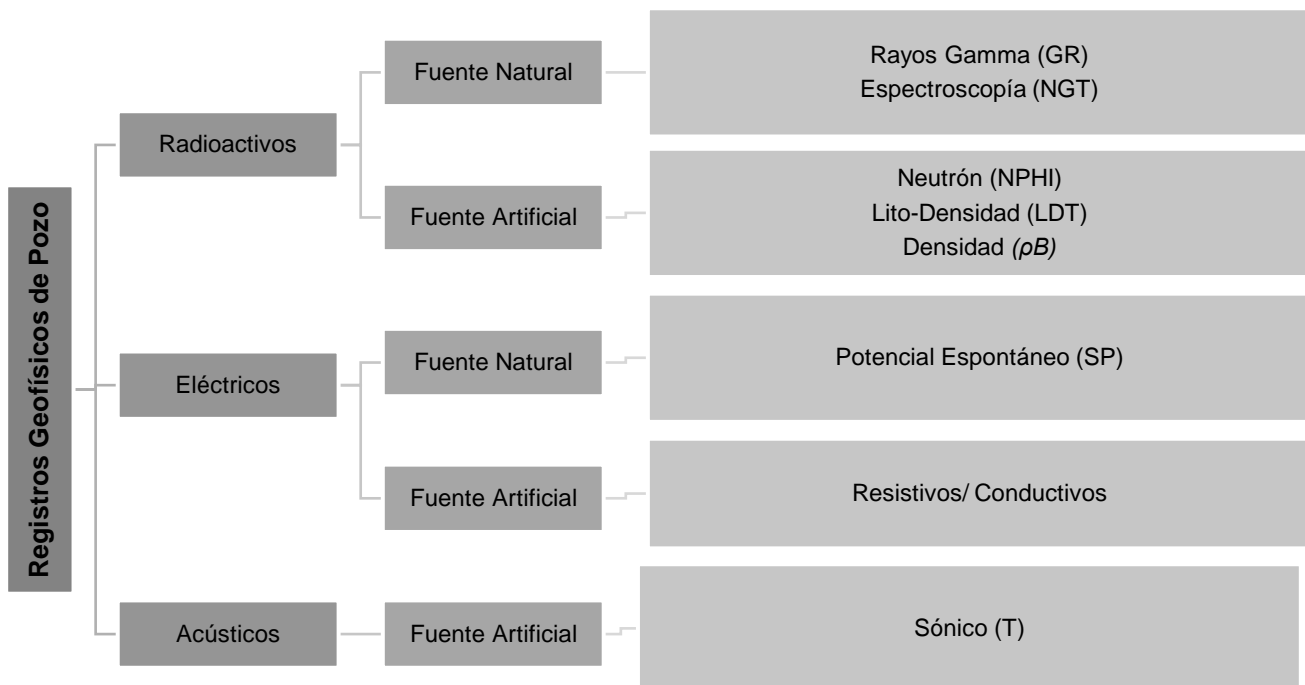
Registros Geofísicos de Pozo

Radioactivos

Fuente Natural

Rayos Gamma (GR)
Espectroscopía (NGT)

Fuente Artificial

Neutrón (NPHI)
Lito-Densidad (LDT)
Densidad *(ρB)*

Eléctricos

Fuente Natural

Potencial Espontáneo (SP)

Fuente Artificial

Resistivos/ Conductivos

Acústicos

Fuente Artificial

Sónico (T)